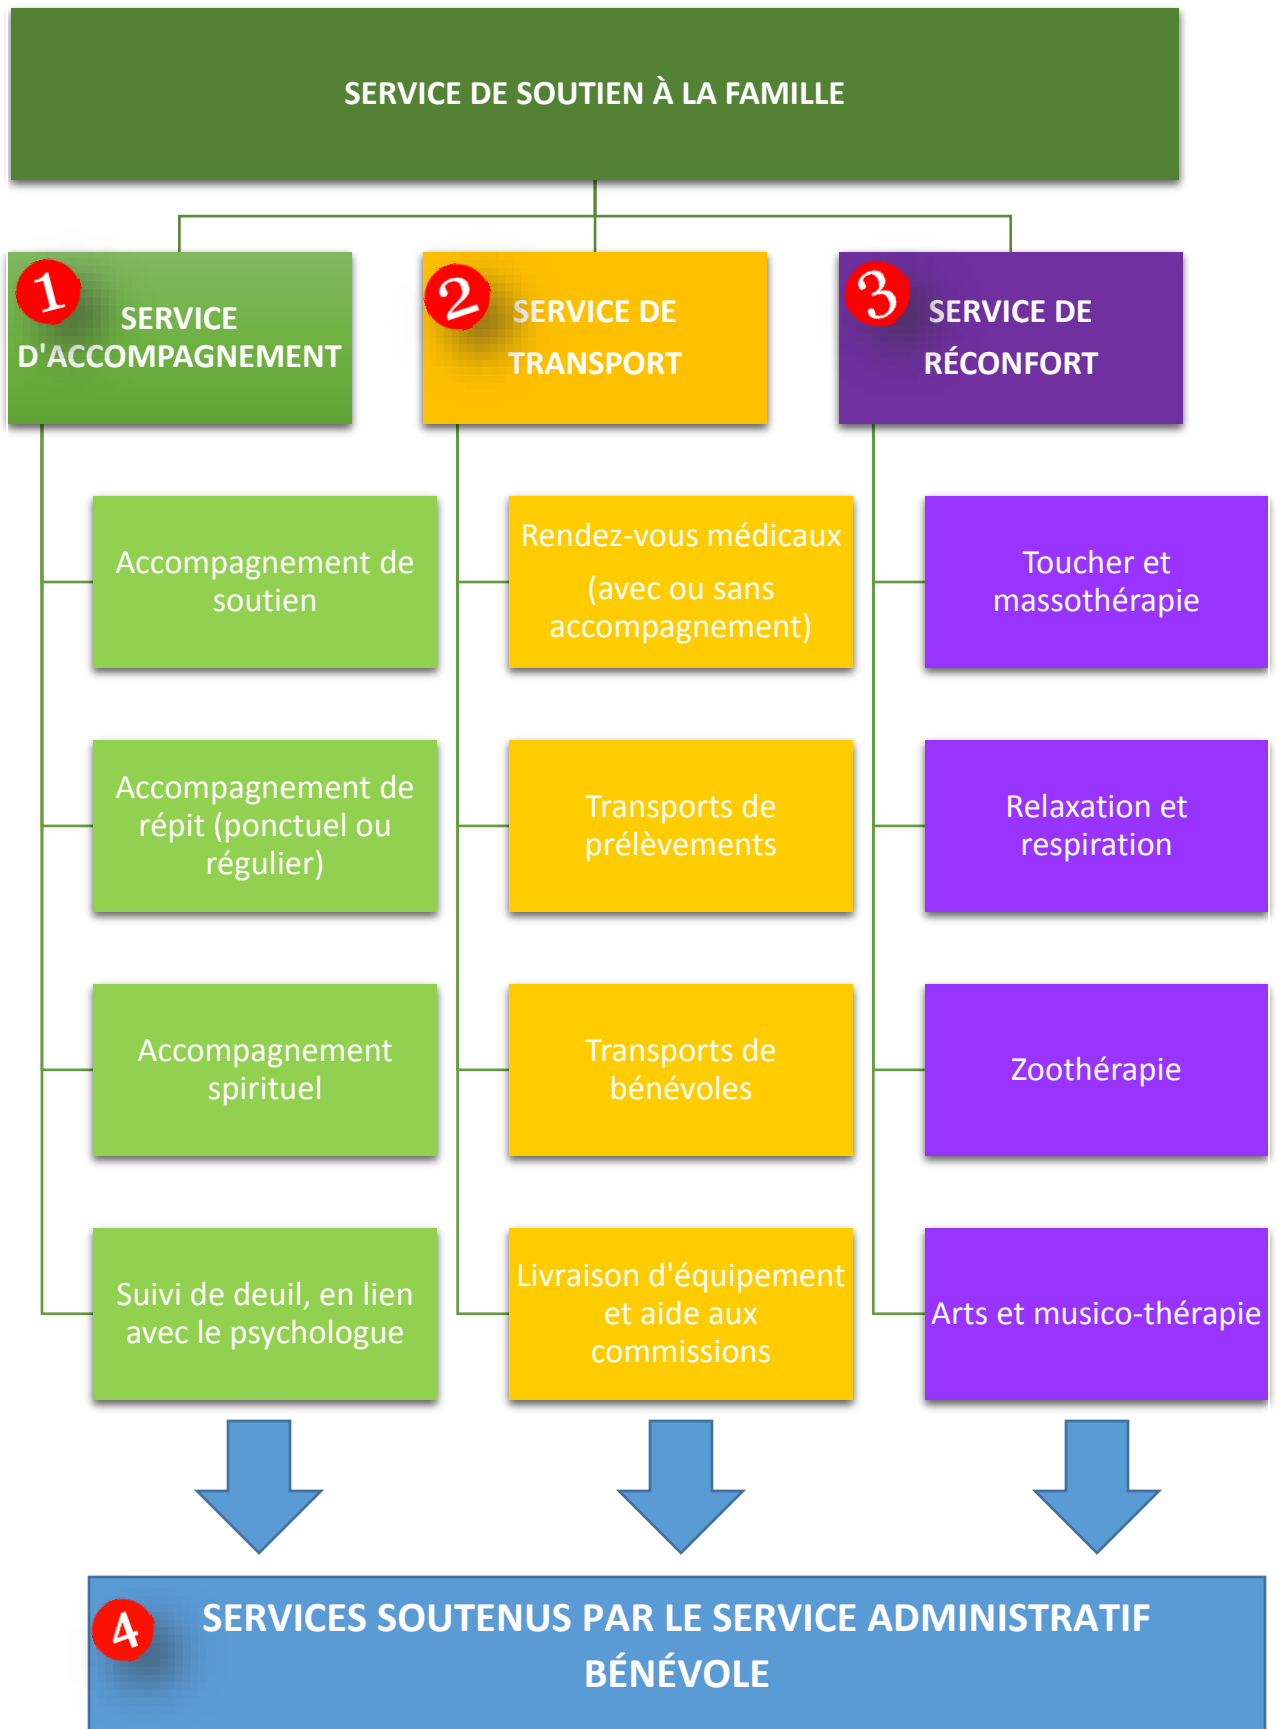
SERVICE DE SOUTIEN À LA FAMILLE

1 SERVICE D'ACCOMPAGNEMENT

2 SERVICE DE TRANSPORT

3 SERVICE DE RÉCONFORT

Accompagnement de soutien

Accompagnement de répit (ponctuel ou régulier)

Accompagnement spirituel

Suivi de deuil, en lien avec le psychologue

Rendez-vous médicaux (avec ou sans accompagnement)

Transports de prélèvements

Transports de bénévoles

Livraison d'équipement et aide aux commissions

Toucher et massothérapie

Relaxation et respiration

Zoothérapie

Arts et musico-thérapie

4 SERVICES SOUTENUS PAR LE SERVICE ADMINISTRATIF BÉNÉVOLE